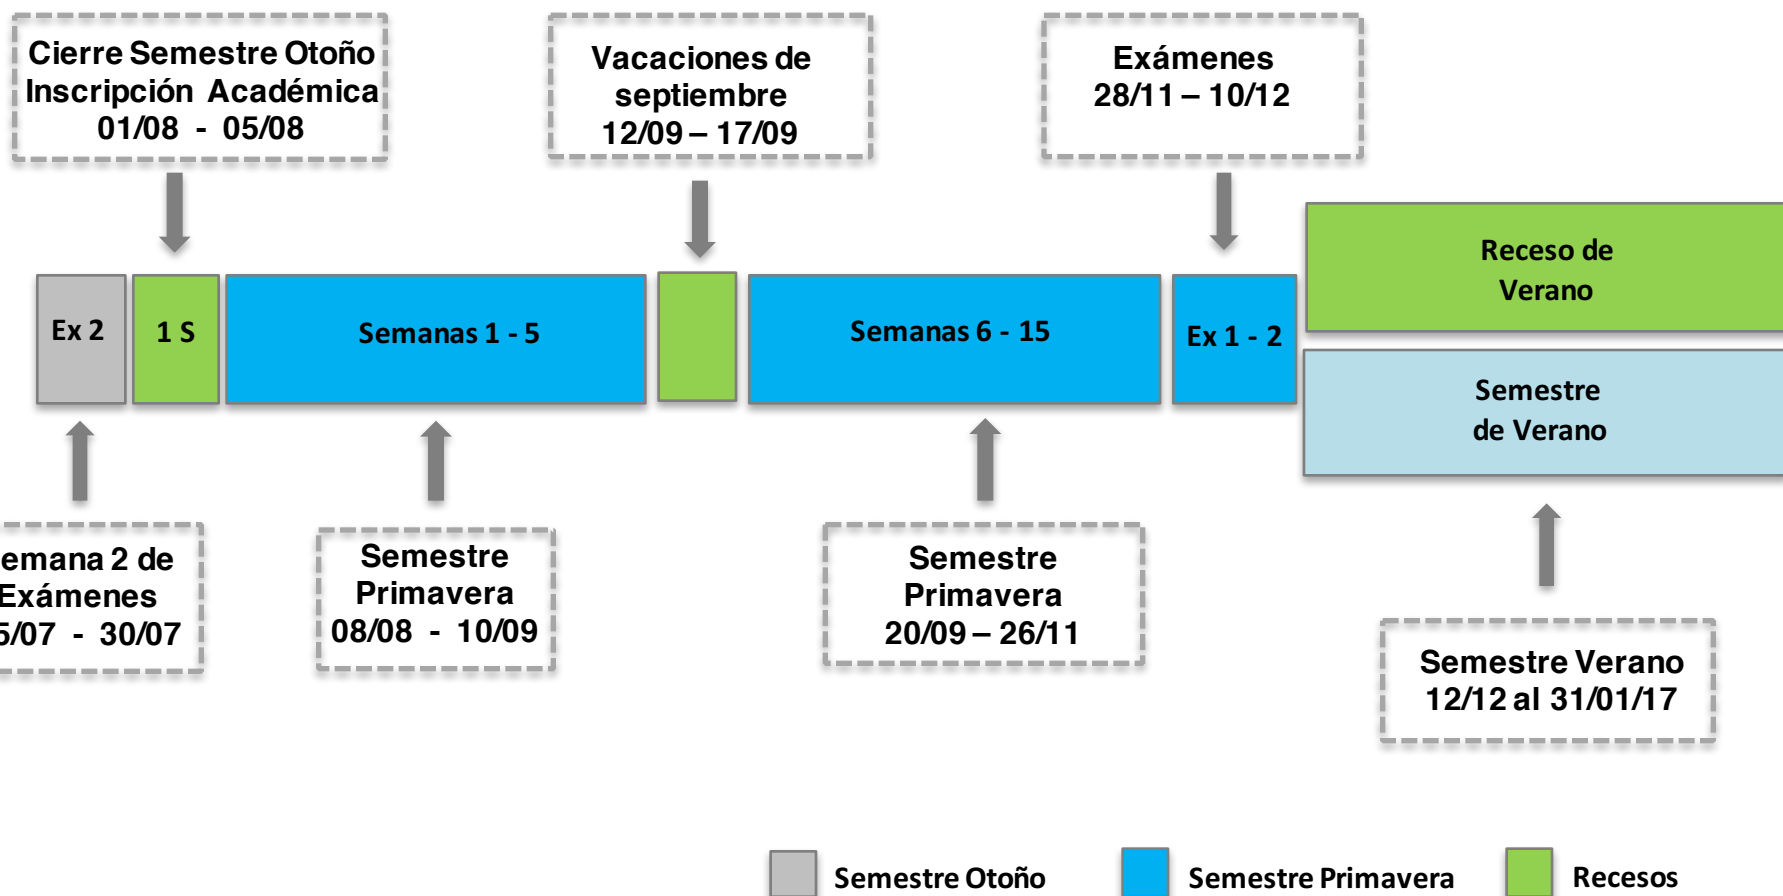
Cierre Semestre Otoño
Inscripción Académica
01/08 - 05/08

Vacaciones de septiembre
12/09 – 17/09

Exámenes
28/11 – 10/12

Ex 2

1 S

Semanas 1 - 5

Semanas 6 - 15

Ex 1 - 2

Receso de Verano

Semestre de Verano

emana 2 de
Exámenes
5/07 - 30/07

Semestre Primavera
08/08 - 10/09

Semestre Primavera
20/09 – 26/11

Semestre Verano
12/12 al 31/01/17

Semestre Otoño

Semestre Primavera

Recesos